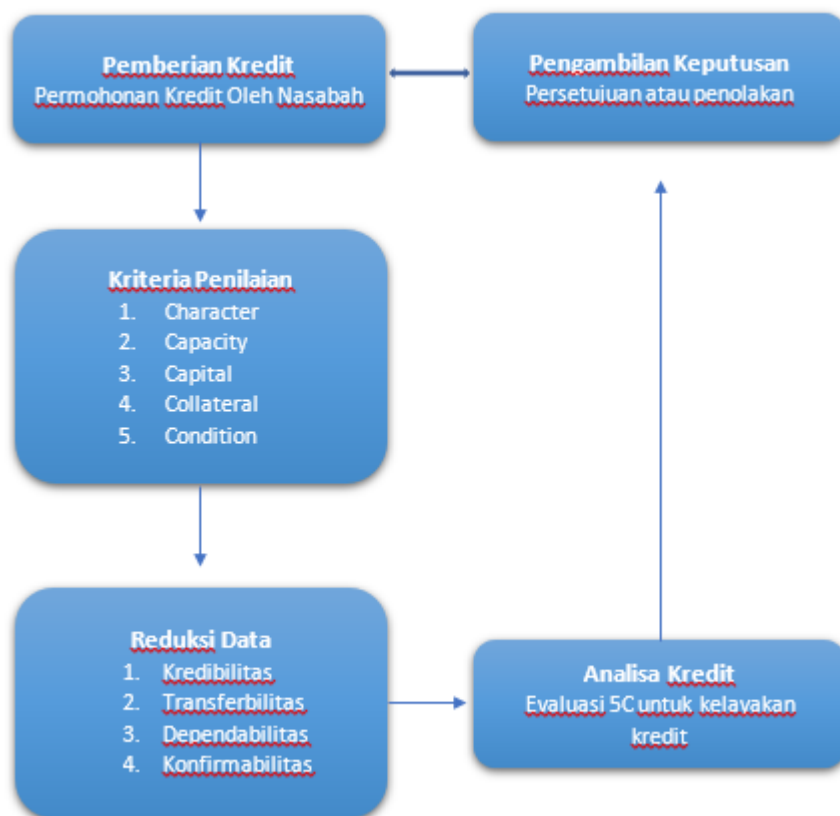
Pemberian Kredit
Permohonan Kredit Oleh Nasabah

Pengambilan Keputusan
Persetujuan atau penolakan

Kriteria Penilaian
1. Character
2. Capacity
3. Capital
4. Collateral
5. Condition

Reduksi Data
1. Kredibilitas
2. Transferbilitas
3. Dependabilitas
4. Konfirmabilitas

Analisa Kredit
Evaluasi 5C untuk kelayakan kredit